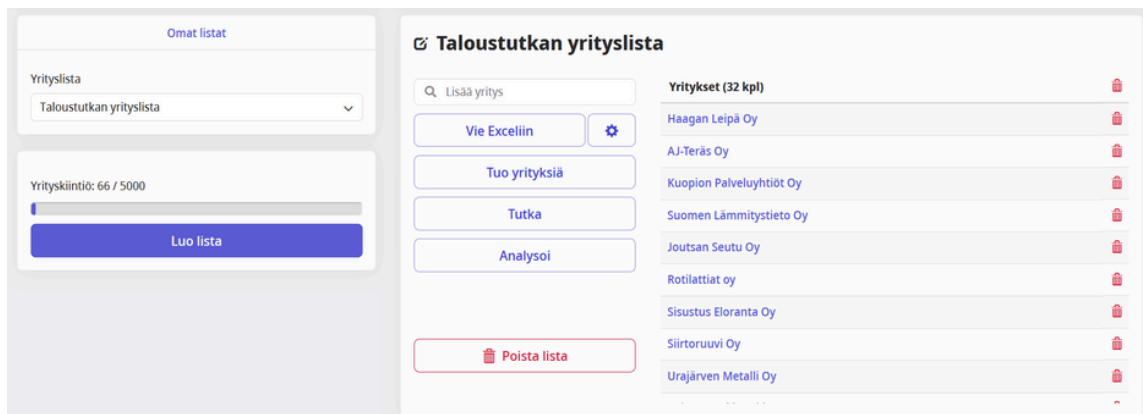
Omat listat

Yrityslista

Taloustutkan yrityslista

Yrityskiintiö: 66 / 5000

Luo lista

Taloustutkan yrityslista

Lisää yritys

Vie Exceliin

Tuo yrityksiä

Tutka

Analysoi

Poista lista

| Yritykset (32 kpl) |
|---|
| Haagan Leipä Oy |
| AJ-Teräs Oy |
| Kuopion Palveluyhtiöt Oy |
| Suomen Lämmitystieto Oy |
| Joutsan Seutu Oy |
| Rotilattiat oy |
| Sisustus Eloranta Oy |
| Siirtoruuvi Oy |
| Urajärven Metalli Oy |
| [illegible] |